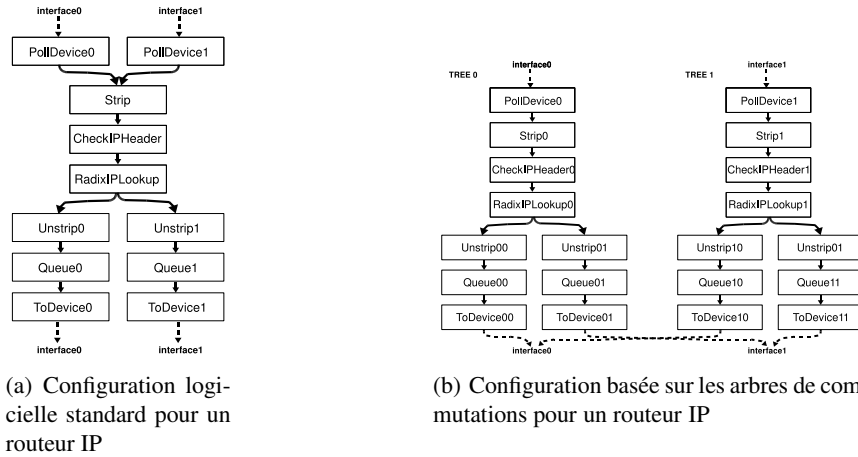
interface0
interface1
PollDevice0
PollDevice1
Strip
CheckIPHeader
RadixIPLookup
Unstrip0
Unstrip1
Queue0
Queue1
ToDevice0
ToDevice1
interface0
interface1

(a) Configuration logicielle standard pour un routeur IP

TREE 0
interface0
TREE 1
interface1
PollDevice0
PollDevice1
Strip0
Strip1
CheckIPHeader0
CheckIPHeader1
RadixIPLookup0
RadixIPLookup1
Unstrip00
Unstrip01
Unstrip10
Unstrip01
Queue00
Queue01
Queue10
Queue11
ToDevice00
ToDevice01
ToDevice10
ToDevice11
interface0
interface1

(b) Configuration basée sur les arbres de commutations pour un routeur IP